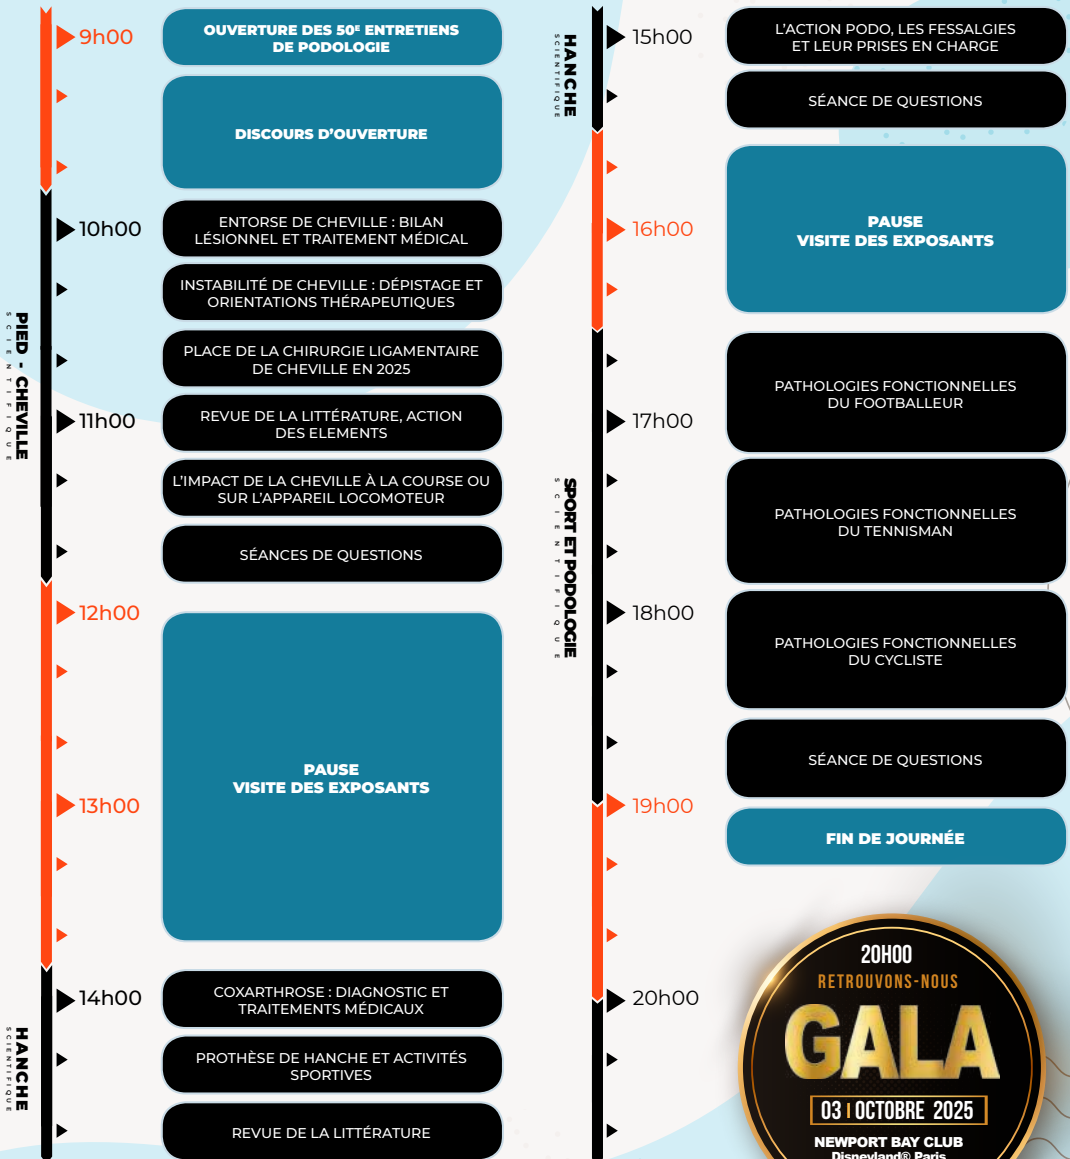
9h00
OUVERTURE DES 50E ENTRETIENS DE PODOLOGIE

DISCOURS D'OUVERTURE

10h00
ENTORSE DE CHEVILLE : BILAN LÉSIONNEL ET TRAITEMENT MÉDICAL

INSTABILITÉ DE CHEVILLE : DÉPISTAGE ET ORIENTATIONS THÉRAPEUTIQUES

PIED - CHEVILLE
SCIENTIFIQUE

PLACE DE LA CHIRURGIE LIGAMENTAIRE DE CHEVILLE EN 2025

11h00
REVUE DE LA LITTÉRATURE, ACTION DES ELEMENTS

L'IMPACT DE LA CHEVILLE À LA COURSE OU SUR L'APPAREIL LOCOMOTEUR

SÉANCES DE QUESTIONS

12h00

13h00
PAUSE
VISITE DES EXPOSANTS

14h00
COXARTHROSE : DIAGNOSTIC ET TRAITEMENTS MÉDICAUX

HANCHE
SCIENTIFIQUE

PROTHÈSE DE HANCHE ET ACTIVITÉS SPORTIVES

REVUE DE LA LITTÉRATURE

HANCHE
SCIENTIFIQUE

15h00
L'ACTION PODO, LES FESSALGIES ET LEUR PRISES EN CHARGE

SÉANCE DE QUESTIONS

16h00
PAUSE
VISITE DES EXPOSANTS

SPORT ET PODOLOGIE
SCIENTIFIQUE

PATHOLOGIES FONCTIONNELLES DU FOOTBALLEUR

17h00
PATHOLOGIES FONCTIONNELLES DU TENNISMAN

18h00
PATHOLOGIES FONCTIONNELLES DU CYCLISTE

SÉANCE DE QUESTIONS

19h00
FIN DE JOURNÉE

20h00

20H00
RETROUVONS-NOUS
GALA
03 | OCTOBRE 2025
NEWPORT BAY CLUB
Disneyland® Paris